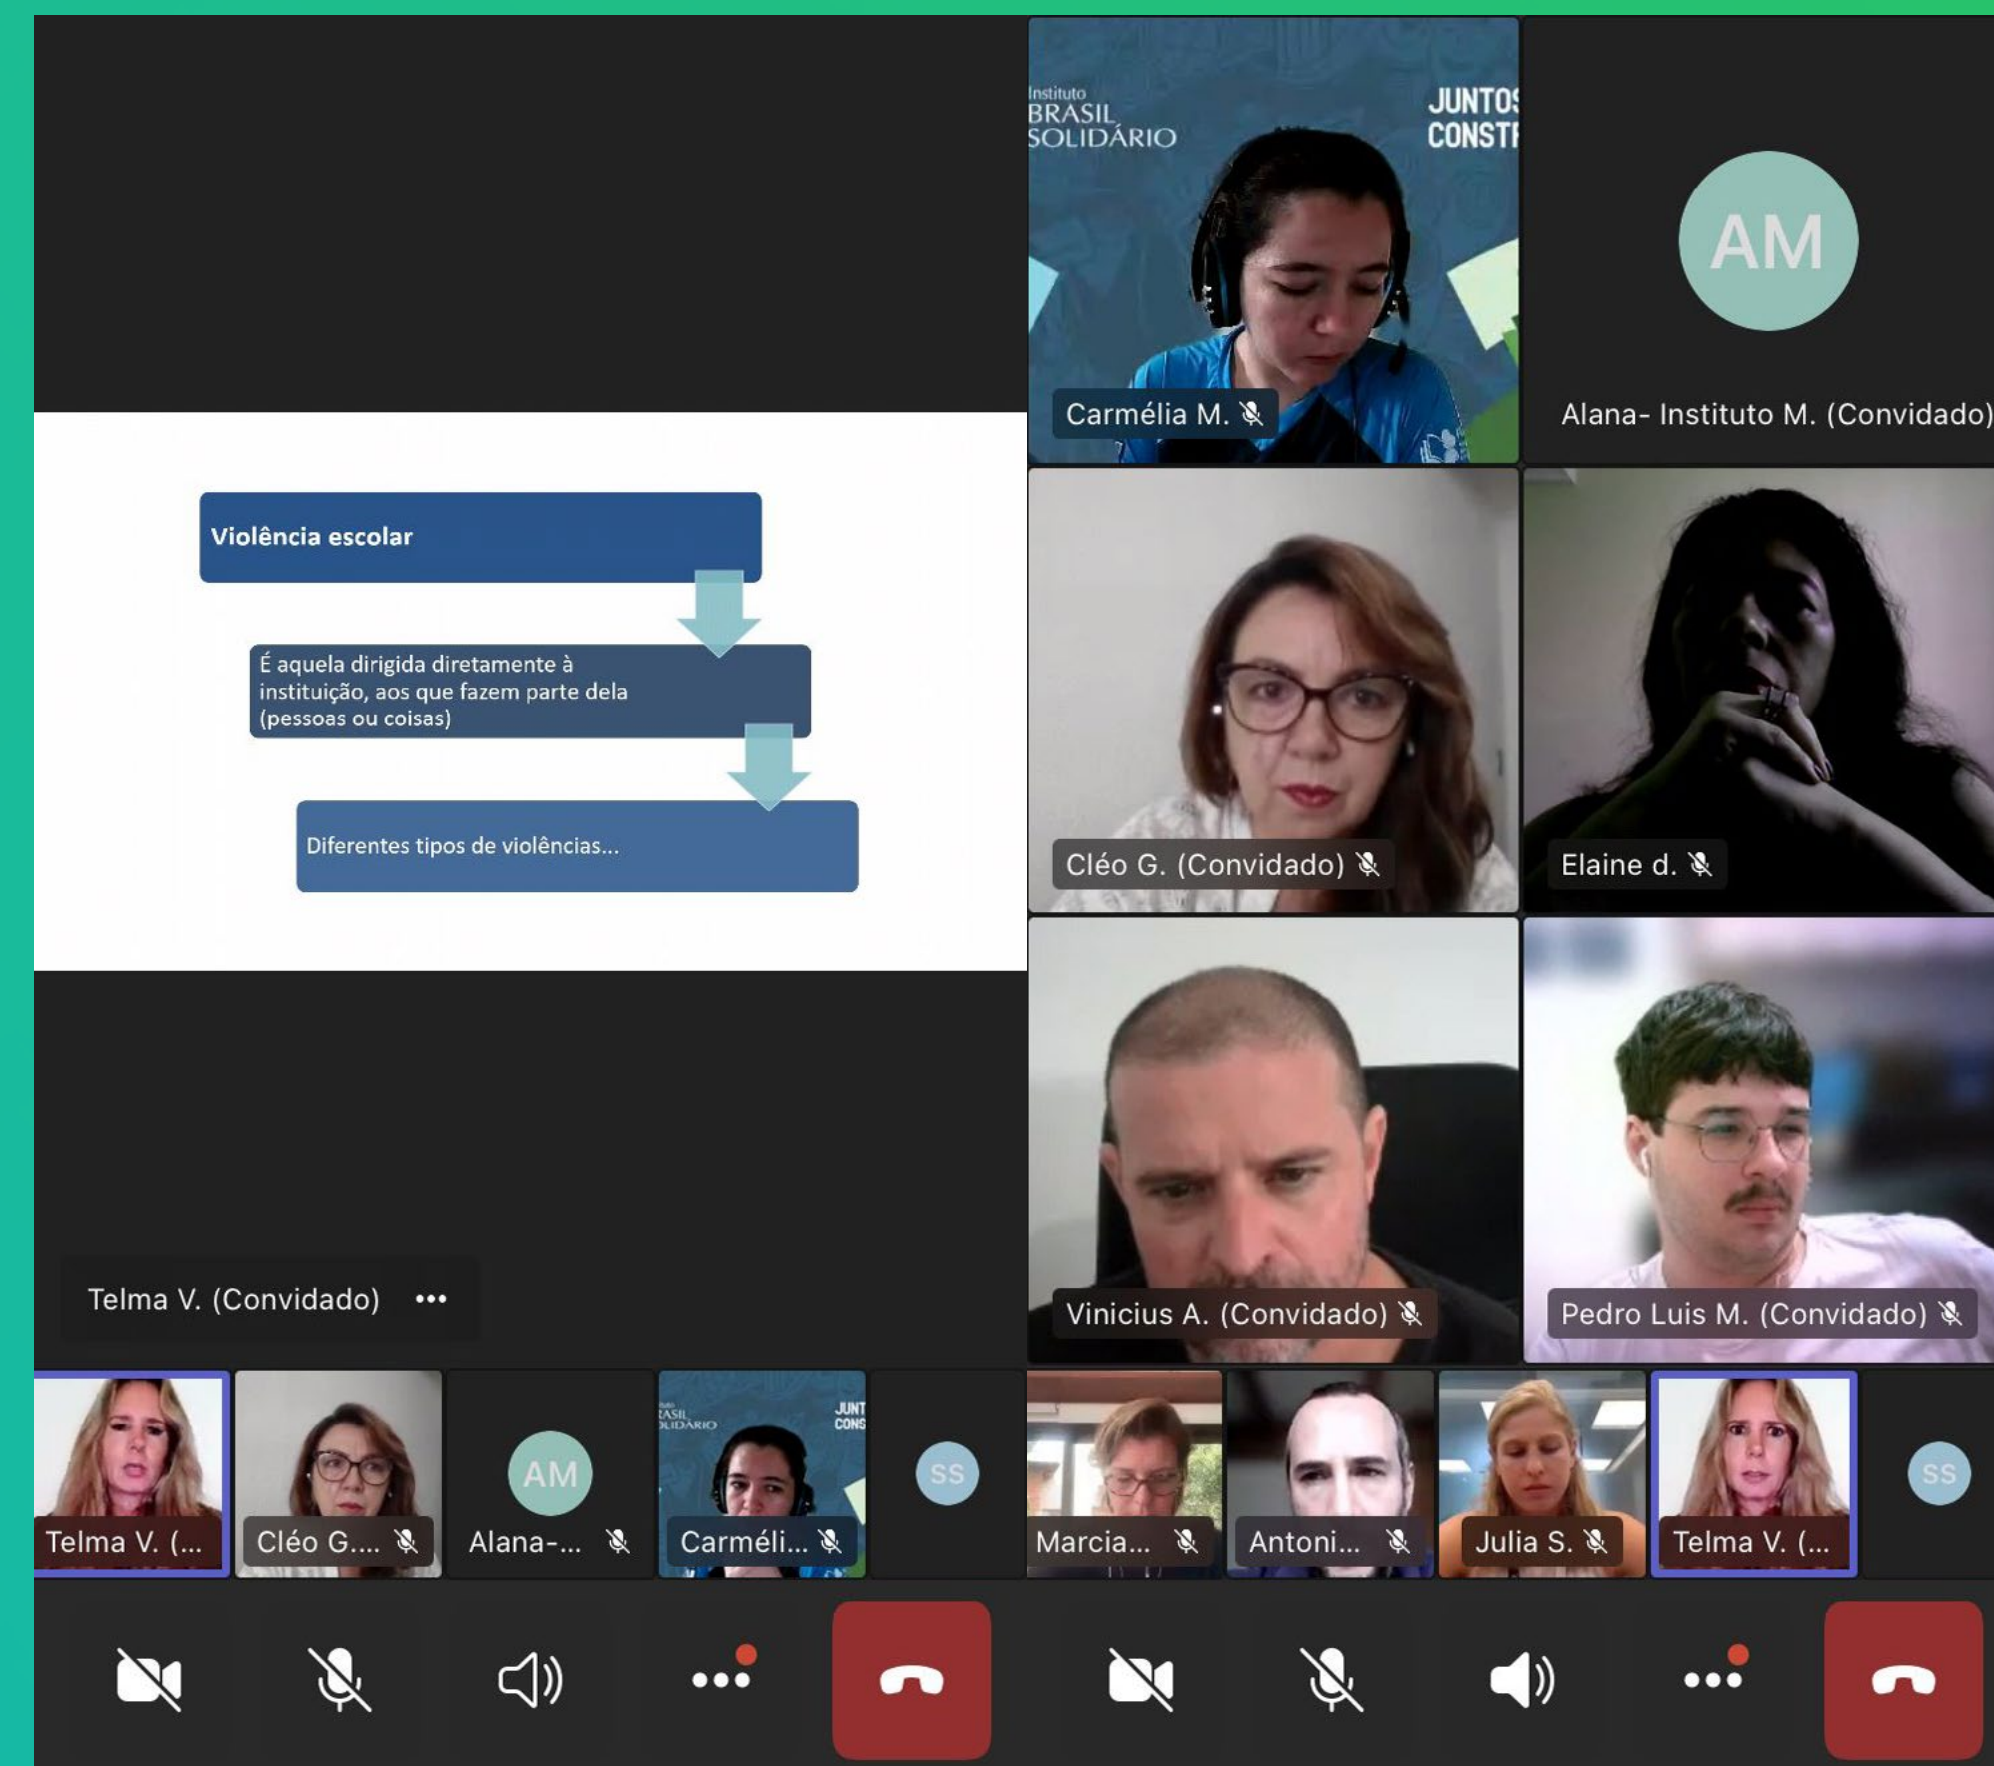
Violência escolar

É aquela dirigida diretamente à instituição, aos que fazem parte dela (pessoas ou coisas)

Diferentes tipos de violências...

Telma V. (Convidado) •••

Instituto BRASIL SOLIDÁRIO

JUNTOS CONSTR

Carmélia M.

AM

Alana- Instituto M. (Convidado)

Cléo G. (Convidado)

Elaine d.

Vinicius A. (Convidado)

Pedro Luis M. (Convidado)

Telma V. (...

Cléo G....

AM

Alana-...

Carméli...

SS

Marcia...

Antoni...

Julia S.

Telma V. (...

SS